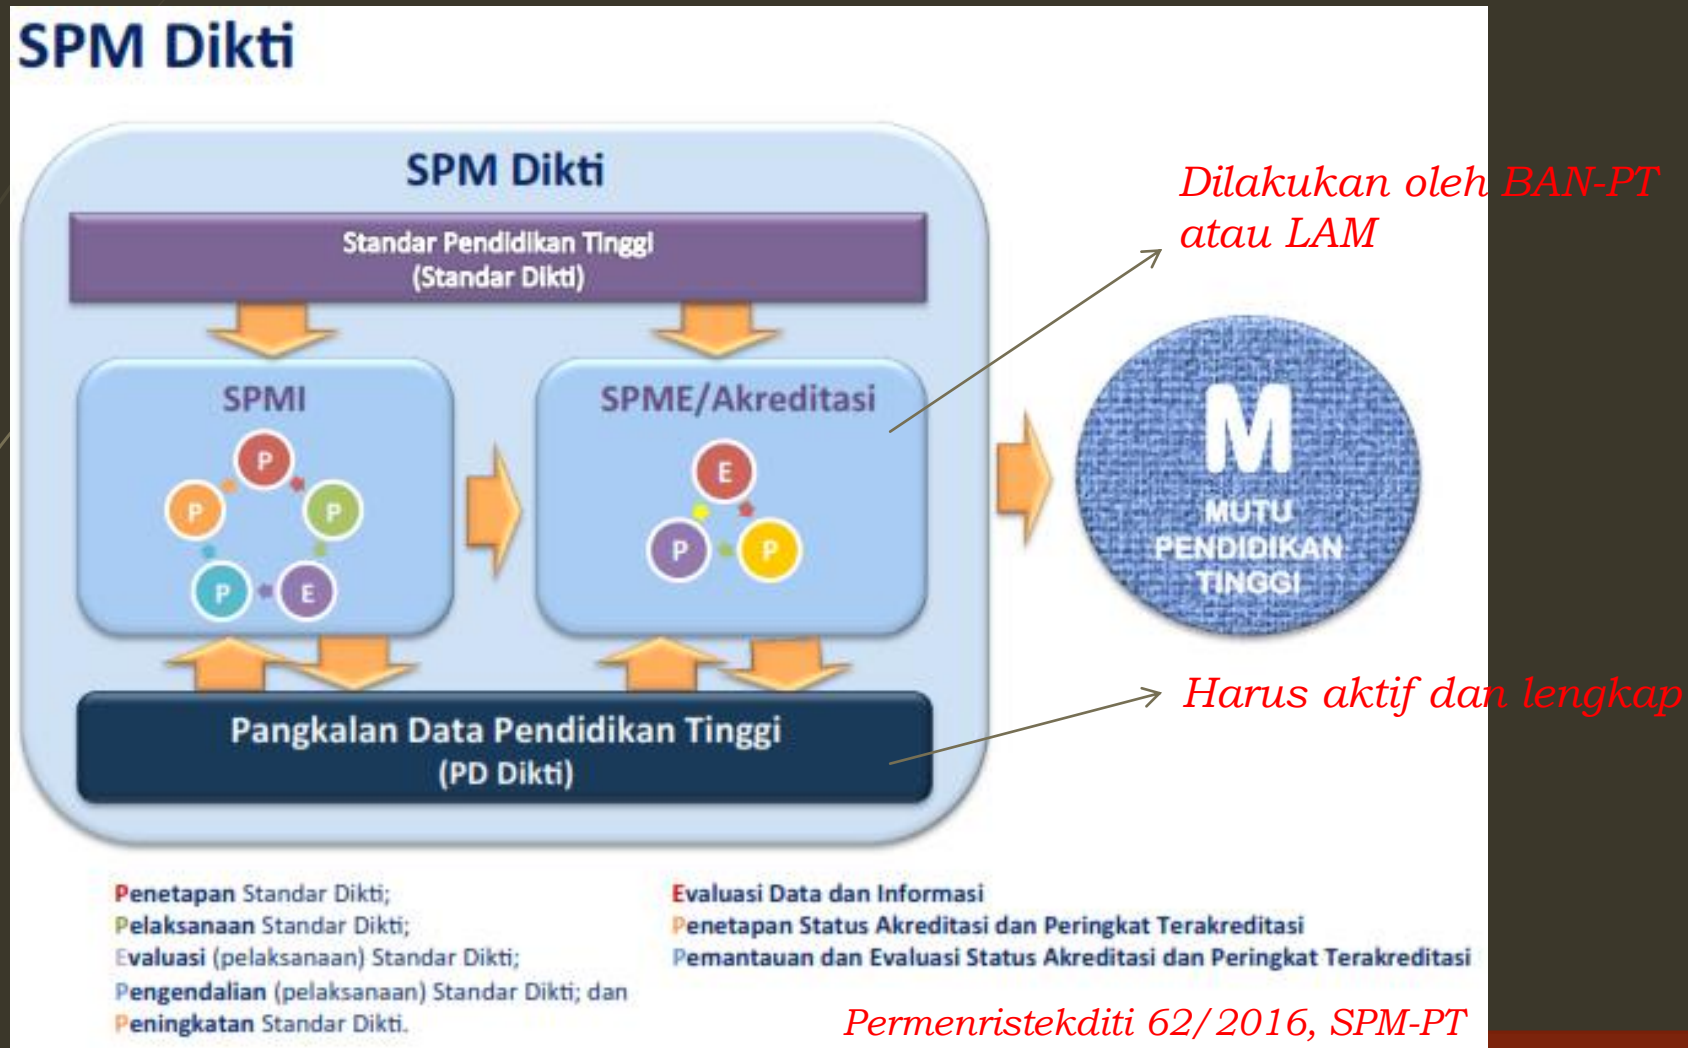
SPM Dikti

SPM Dikti

Standar Pendidikan Tinggi
(Standar Dikti)

SPMI

P
P
P
P
E

SPME/Akreditasi

E
P
P

Dilakukan oleh BAN-PT atau LAM

M
MUTU
PENDIDIKAN
TINGGI

Harus aktif dan lengkap

Pangkalan Data Pendidikan Tinggi
(PD Dikti)

Penetapan Standar Dikti;
Pelaksanaan Standar Dikti;
Evaluasi (pelaksanaan) Standar Dikti;
Pengendalian (pelaksanaan) Standar Dikti; dan
Peningkatan Standar Dikti.

Evaluasi Data dan Informasi
Penetapan Status Akreditasi dan Peringkat Terakreditasi
Pemantauan dan Evaluasi Status Akreditasi dan Peringkat Terakreditasi

Permenristekditi 62/2016, SPM-PT